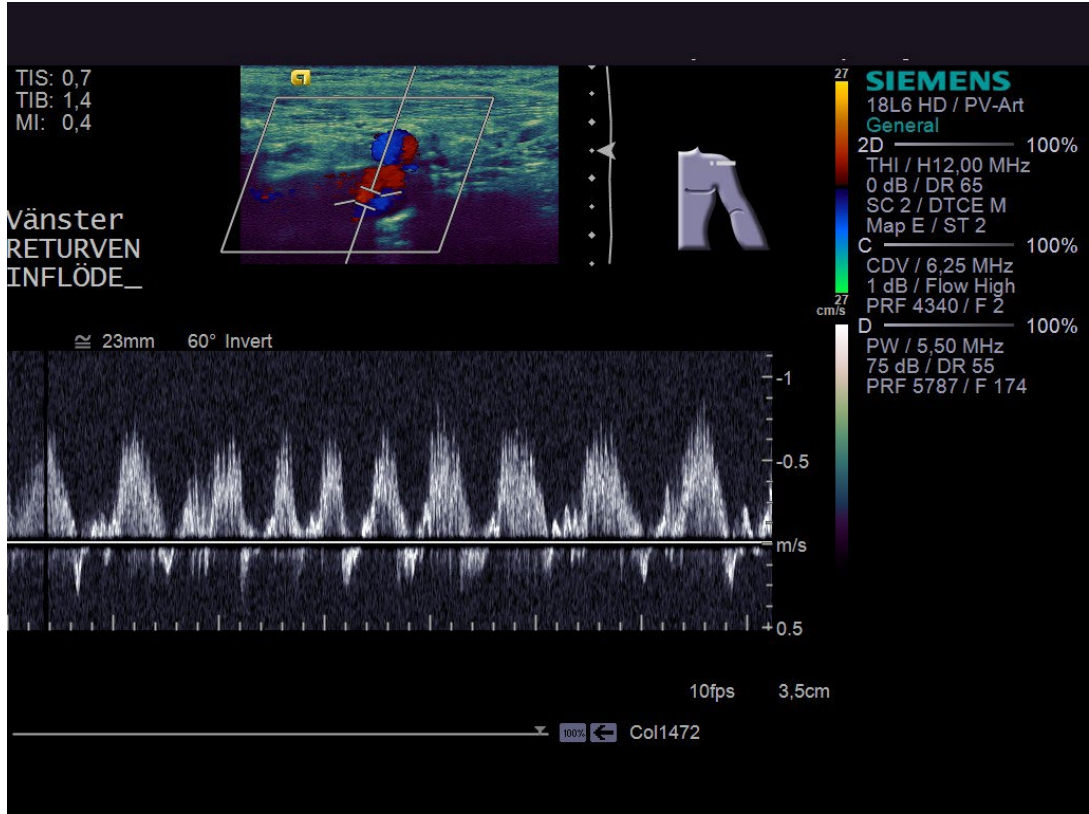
TIS: 0,7
TIB: 1,4
MI: 0,4

Vänster
RETURVEN
INFLÖDE_

27

SIEMENS
18L6 HD / PV-Art
General
2D 100%
THI / H12,00 MHz
0 dB / DR 65
SC 2 / DTCE M
Map E / ST 2
C 100%
CDV / 6,25 MHz
1 dB / Flow High
PRF 4340 / F 2
27
cm/s
D 100%
PW / 5,50 MHz
75 dB / DR 55
PRF 5787 / F 174

≅ 23mm 60° Invert

-1
-0.5
m/s
-0.5

10fps 3,5cm

100% Col1472